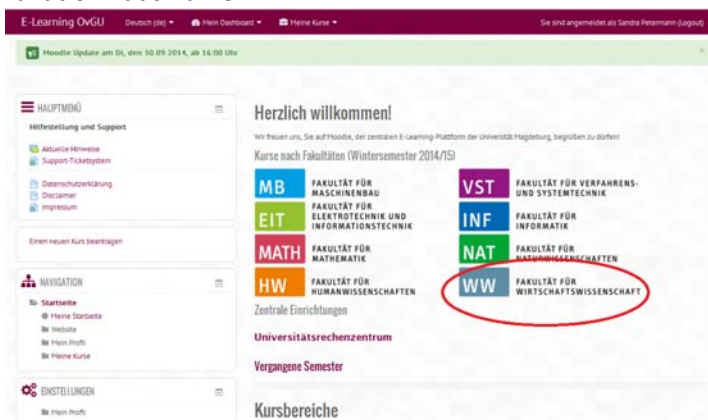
E-Learning OvGU Deutsch (de) ▾ Mein Dashboard ▾ Meine Kurse ▾ Sie sind angemeldet als Sandra Petermann (Logout)

Moodle Update am Di, dem 30.09.2014, ab 16:00 Uhr

HAUPTMENÜ

Hilfestellung und Support

Aktuelle Hinweise
Support-Ticketsystem

Datenschutzerklärung
Disclaimer
Impressum

Einen neuen Kurs beantragen

NAVIGATION

Startseite
Meine Startseite
Website
Mein Profil
Meine Kurse

EINSTELLUNGEN

Mein Profil

Herzlich willkommen!

Wir freuen uns, Sie auf Moodle, der zentralen E-Learning-Plattform der Universität Magdeburg, begrüßen zu dürfen!

Kurse nach Fakultäten (Wintersemester 2014/15)

MB FAKULTÄT FÜR MASCHINENBAU

VST FAKULTÄT FÜR VERFAHRENS- UND SYSTEMTECHNIK

EIT FAKULTÄT FÜR ELEKTROTECHNIK UND INFORMATIONSTECHNIK

INF FAKULTÄT FÜR INFORMATIK

MATH FAKULTÄT FÜR MATHEMATIK

NAT FAKULTÄT FÜR NATURWISSENSCHAFTEN

HW FAKULTÄT FÜR HUMANWISSENSCHAFTEN

WW FAKULTÄT FÜR WIRTSCHAFTSWISSENSCHAFT

Zentrale Einrichtungen

Universitätsrechenzentrum

Vergangene Semester

Kursbereiche